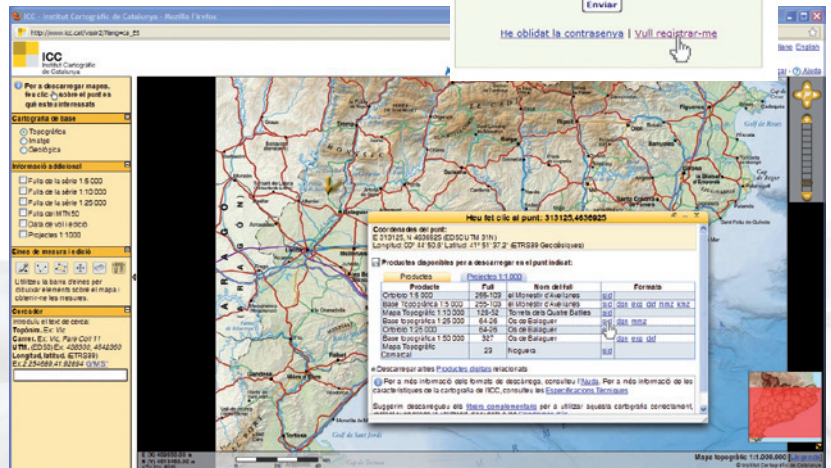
ICC - Institut Cartogràfic de Catalunya - Mozilla Firefox

Enviar

He oblidat la contrasenya | Vull registrar-me

ICC Institut Cartogràfic de Catalunya

Per a descarregar mapes, feu clic sobre el punt en què esteu interessats

Cartografia de base

Topogràfica
Imatge
Geològica

Informació addicional

Fulls de la sèrie 1:5 000
Fulls de la sèrie 1:10 000
Fulls de la sèrie 1:25 000
Fulls del MTN50
Data del vol / edició
Projectes 1:1000

Eines de mesura i edició

Utilitzeu la barra d'eines per dibuixar elements sobre el mapa i obtenir-ne les mesures.

Cercador

Introduïu el text de cerca:
Topònim. Ex: Vic
Carrer. Ex: Vic, Pare Coll 11
UTM. (ED50) Ex: 438000, 4542360
Longitud, latitud. (ETRS89) Ex: 2.25468, 41.92694

Heu fet clic al punt: 313125,4636925

Coordenades del punt:
E 313125, N 4636925 (ED50 UTM 31N)
Longitud: 0° 44' 50.8" Latitud: 41° 51' 37.2" (ETRS89 Geodèsiques)

Productes disponibles per a descarregar en el punt indicat:

Productes | Projectes 1:1 000

| Producte | Full | Nom del full | Formats |
|---|---|---|---|
| Ortofoto 1:5 000 | 265-103 | el Monestir d'Avellanes | sid |
| Base Topogràfica 1:5 000 | 265-103 | el Monestir d'Avellanes | sid dgn dxf kmz |
| Mapa Topogràfic 1:10 000 | 128-52 | Torreta de Quatre Batlles | sid |
| Base topogràfica 1:25 000 | 64-26 | Os de Balaguer | sid dgn mmz |
| Ortofoto 1:25 000 | 64-26 | Os de Balaguer | sid |
| Base topogràfica 1:50 000 | 327 | Os de Balaguer | sid dgn dxf |
| Mapa Topogràfic Comarcal | 23 | Noguera | |

Descarregar altres Productes digitals relacionats

Per a més informació dels formats de descàrrega, consulteu l'Ajuda. Per a més informació de les característiques de la cartografia de ICC, consulteu les Especificacions Tècniques.

Suggerim descarregueu els fitxers complementaris per a utilitzar aquesta cartografia correctament.

Golf de Sant Jordi

Mapa topogràfic: 1:1.000.000 | Llegenda

© Institut Cartogràfic de Catalunya